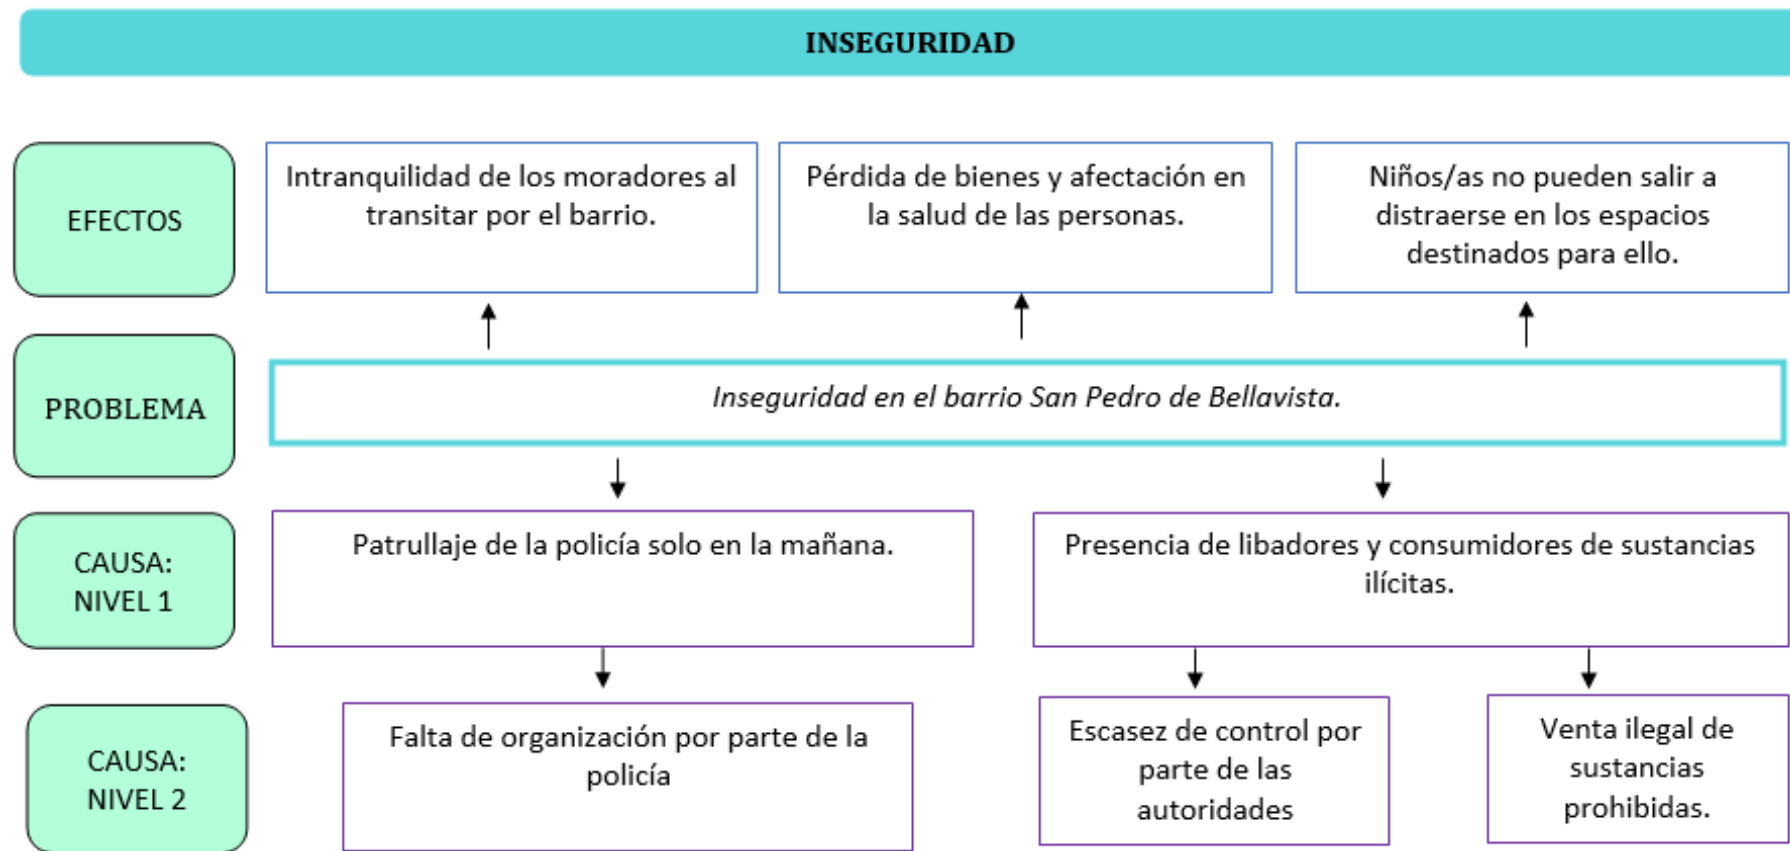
INSEGURIDAD

EFECTOS

Intranquilidad de los moradores al transitar por el barrio.

Pérdida de bienes y afectación en la salud de las personas.

Niños/as no pueden salir a distraerse en los espacios destinados para ello.

PROBLEMA

*Inseguridad en el barrio San Pedro de Bellavista.*

CAUSA: NIVEL 1

Patrullaje de la policía solo en la mañana.

Presencia de libadores y consumidores de sustancias ilícitas.

CAUSA: NIVEL 2

Falta de organización por parte de la policía

Escasez de control por parte de las autoridades

Venta ilegal de sustancias prohibidas.